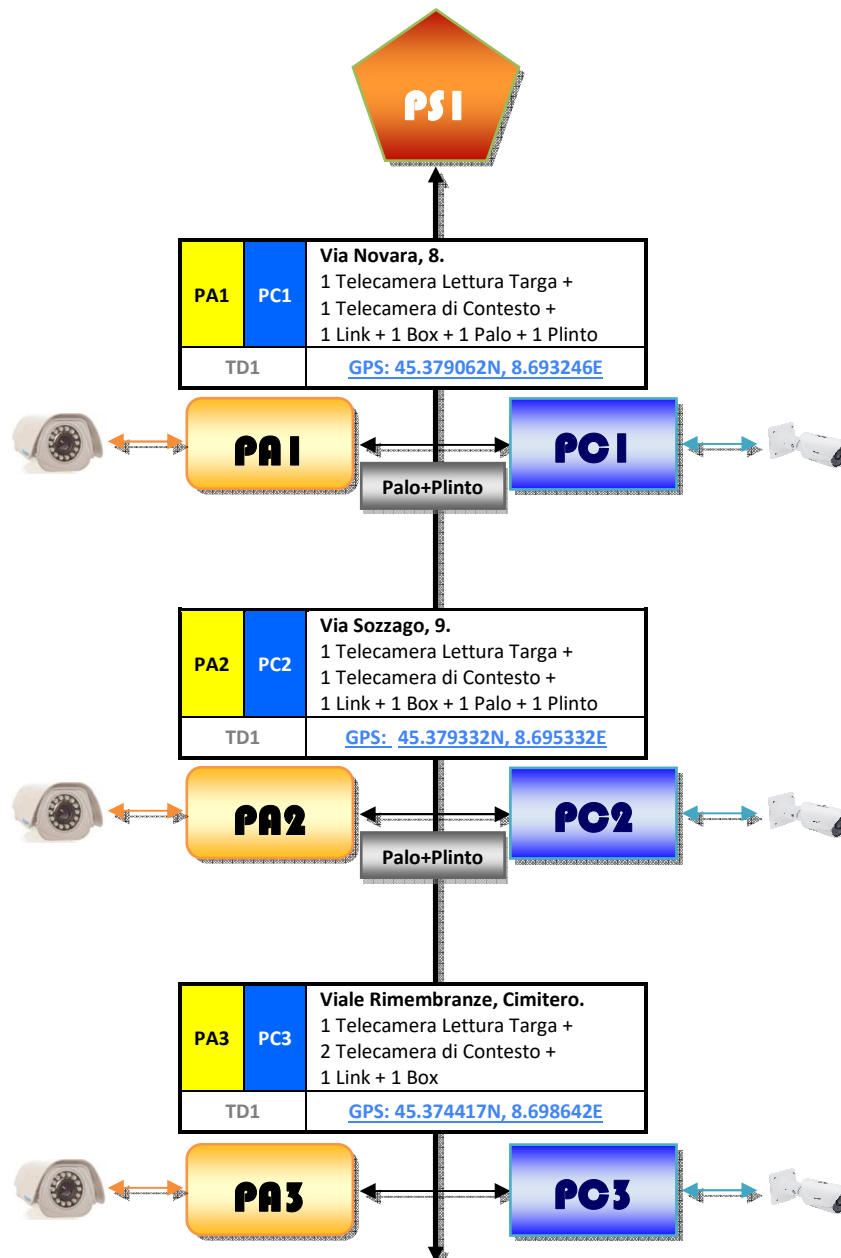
PS1

| PA1 | PC1 | Via Novara, 8. 1 Telecamera Lettura Targa + 1 Telecamera di Contesto + 1 Link + 1 Box + 1 Palo + 1 Plinto |
|---|---|---|
| TD1 | | GPS: 45.379062N, 8.693246E |

PA1

PC1

Palo+Plinto

| PA2 | PC2 | Via Sozzago, 9. 1 Telecamera Lettura Targa + 1 Telecamera di Contesto + 1 Link + 1 Box + 1 Palo + 1 Plinto |
|---|---|---|
| TD1 | | GPS: 45.379332N, 8.695332E |

PA2

PC2

Palo+Plinto

| PA3 | PC3 | Viale Rimembranze, Cimitero. 1 Telecamera Lettura Targa + 2 Telecamera di Contesto + 1 Link + 1 Box |
|---|---|---|
| TD1 | | GPS: 45.374417N, 8.698642E |

PA3

PC3